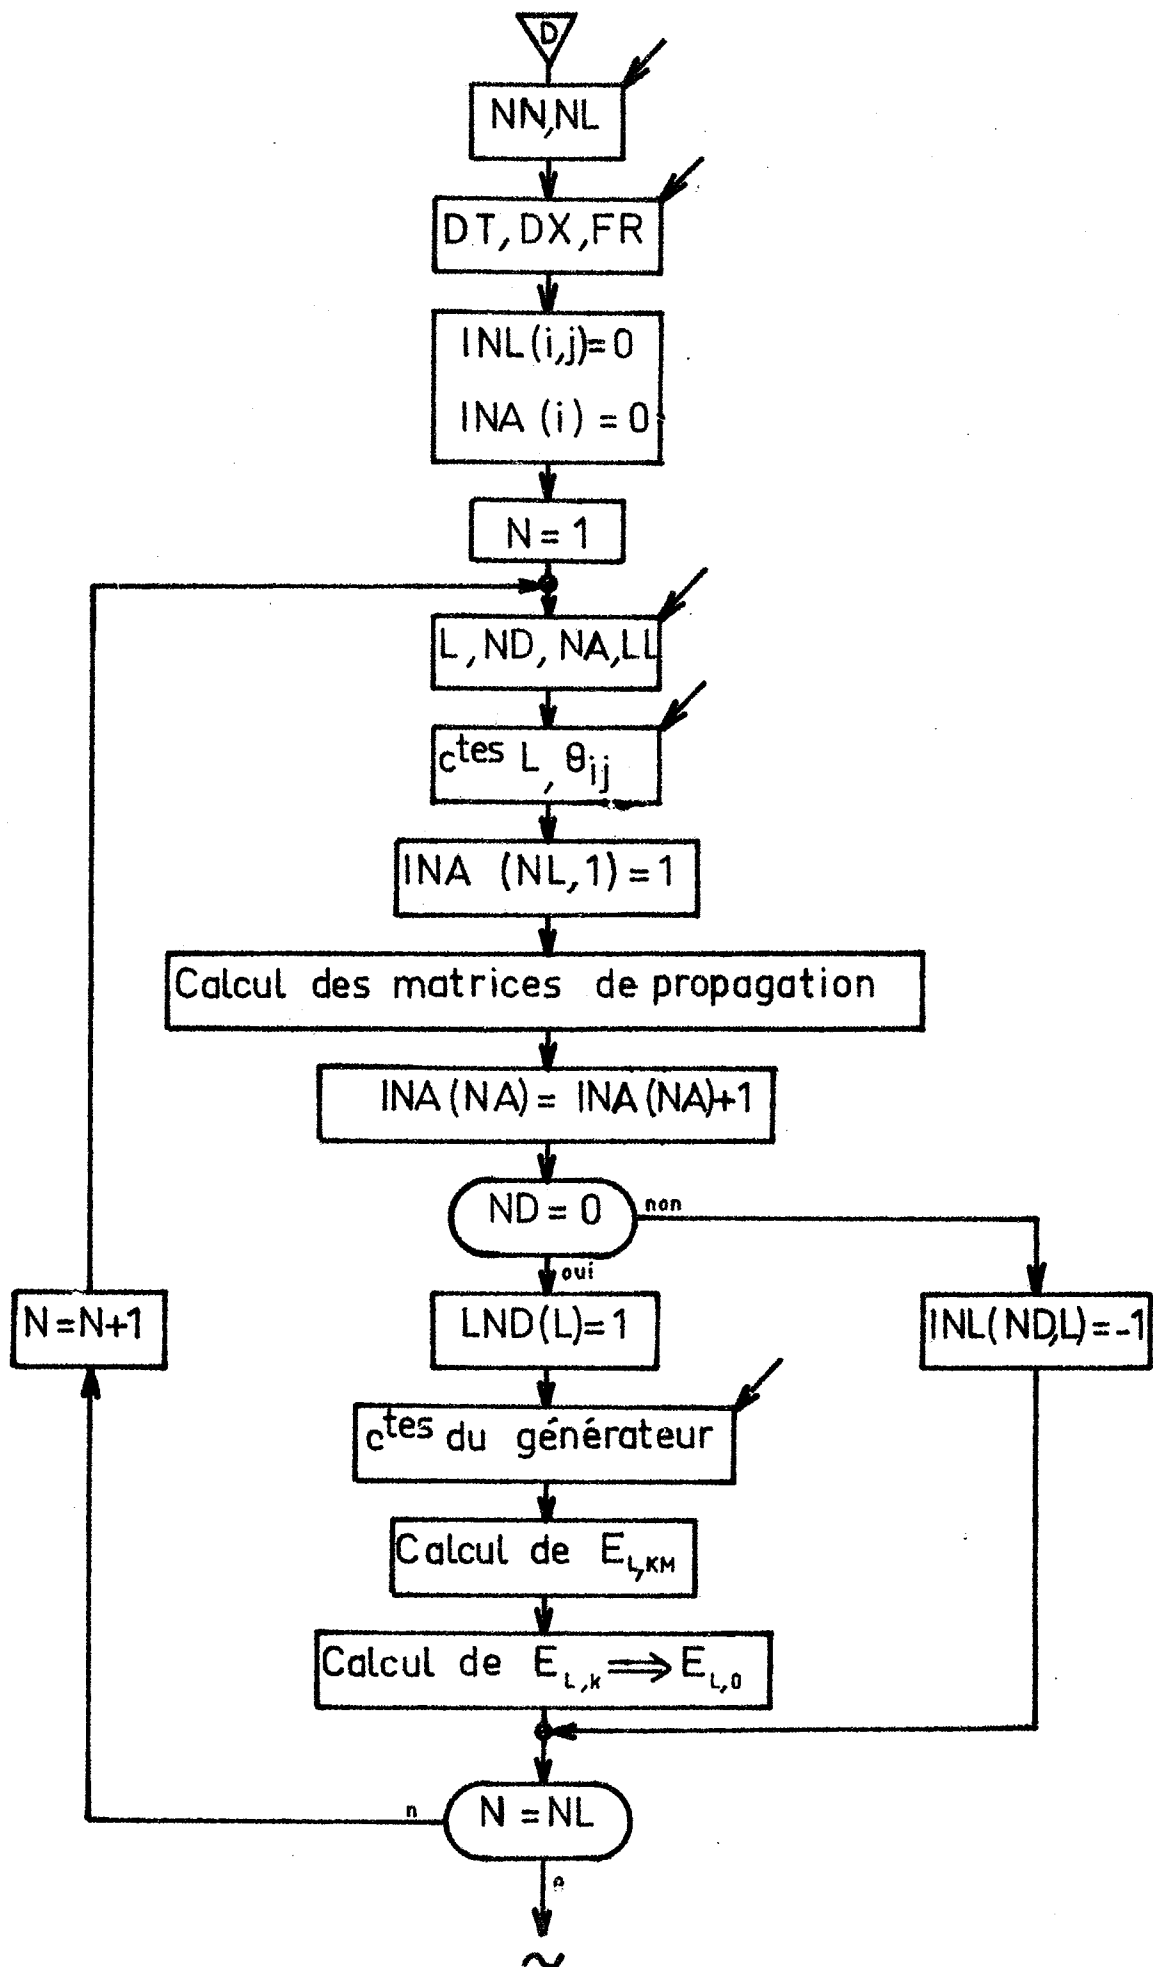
D

NN,NL

DT, DX, FR

INL (i,j) = 0

INA (i) = 0

N = 1

L, ND, NA, LL

$c^{tes}$ L, $\theta_{ij}$

INA (NL, 1) = 1

Calcul des matrices de propagation

INA (NA) = INA (NA)+1

ND = 0

non

oui

LND (L) = 1

INL (ND,L) = -1

N = N+1

$c^{tes}$ du générateur

Calcul de $E_{L,KM}$

Calcul de $E_{L,k} \Longrightarrow E_{L,0}$

N = NL

n

o

~